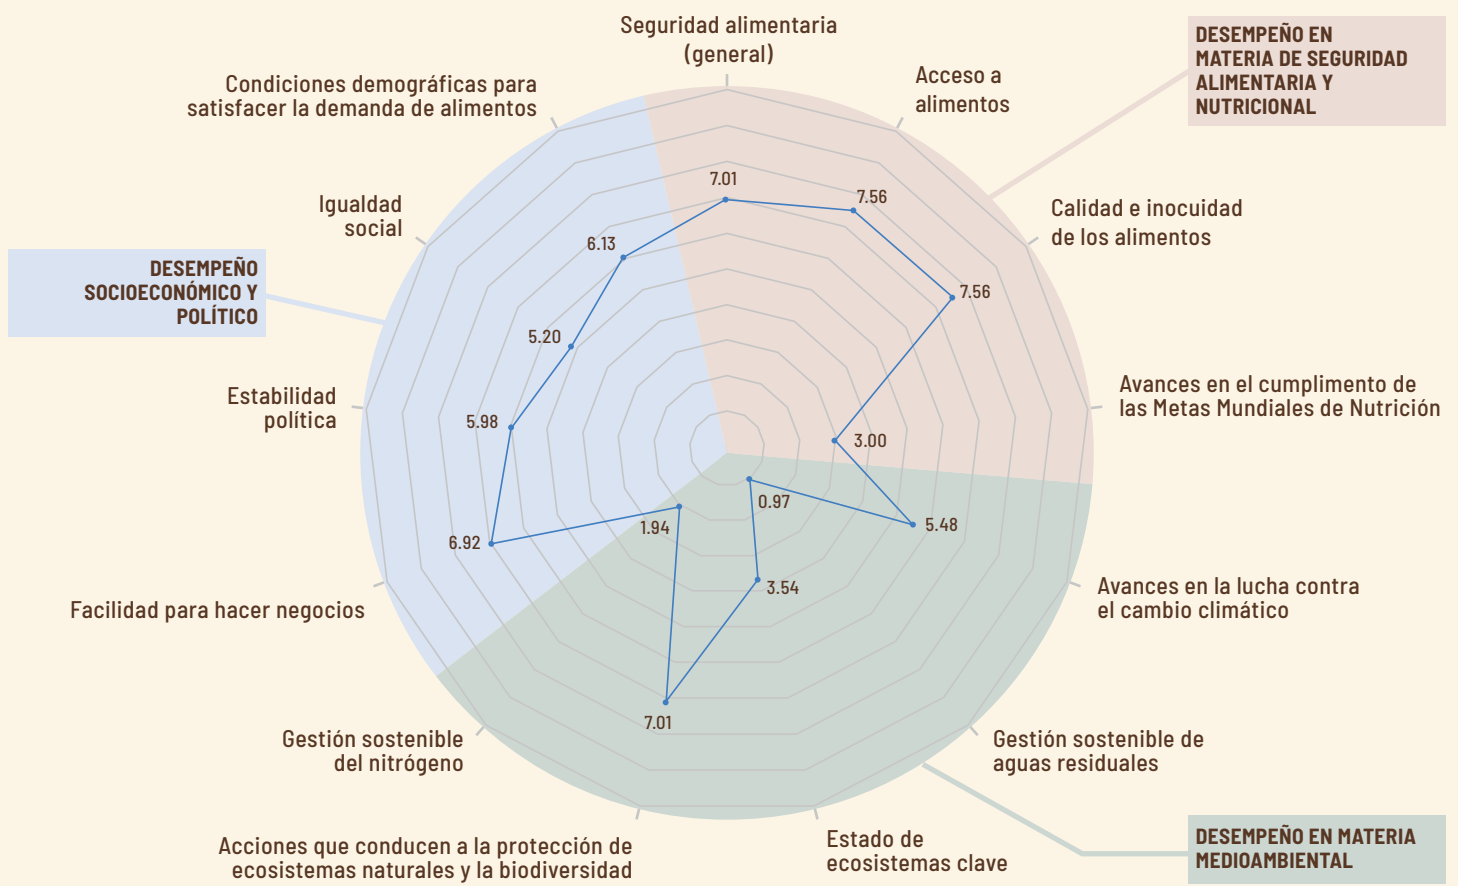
Seguridad alimentaria (general)

Acceso a alimentos

DESEMPEÑO EN MATERIA DE SEGURIDAD ALIMENTARIA Y NUTRICIONAL

Condiciones demográficas para satisfacer la demanda de alimentos

Calidad e inocuidad de los alimentos

Igualdad social

DESEMPEÑO SOCIOECONÓMICO Y POLÍTICO

Avances en el cumplimiento de las Metas Mundiales de Nutrición

Estabilidad política

Avances en la lucha contra el cambio climático

Facilidad para hacer negocios

Gestión sostenible del nitrógeno

Gestión sostenible de aguas residuales

Acciones que conducen a la protección de ecosistemas naturales y la biodiversidad

Estado de ecosistemas clave

DESEMPEÑO EN MATERIA MEDIOAMBIENTAL

7.01
7.56
7.56
6.13
5.20
5.98
3.00
0.97
5.48
1.94
6.92
3.54
7.01